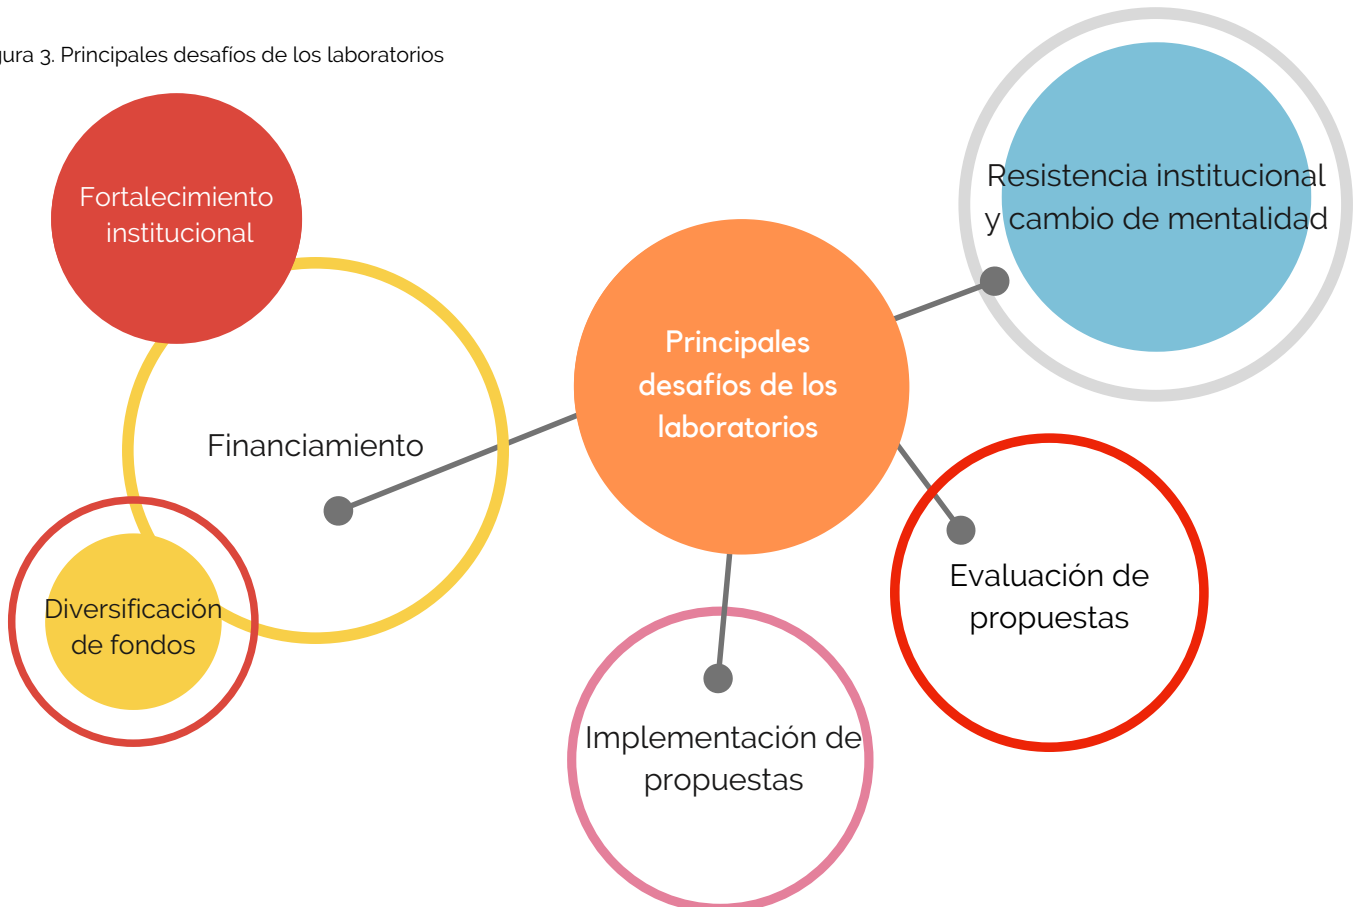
gura 3. Principales desafíos de los laboratorios

Fortalecimiento institucional

Financiamiento

Diversificación de fondos

Principales desafíos de los laboratorios

Resistencia institucional y cambio de mentalidad

Evaluación de propuestas

Implementación de propuestas